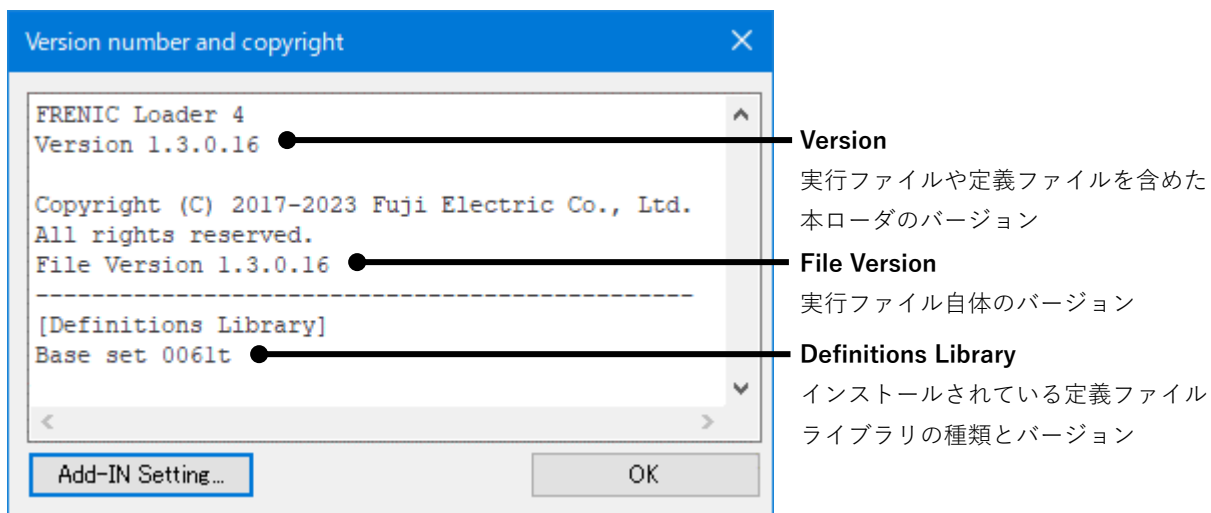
Version number and copyright

FRENIC Loader 4
Version 1.3.0.16

Copyright (C) 2017-2023 Fuji Electric Co., Ltd.
All rights reserved.
File Version 1.3.0.16
-------------------------------------------
[Definitions Library]
Base set 0061t

Add-IN Setting...

OK

Version
実行ファイルや定義ファイルを含めた本ローダのバージョン

File Version
実行ファイル自体のバージョン

Definitions Library
インストールされている定義ファイルライブラリの種類とバージョン